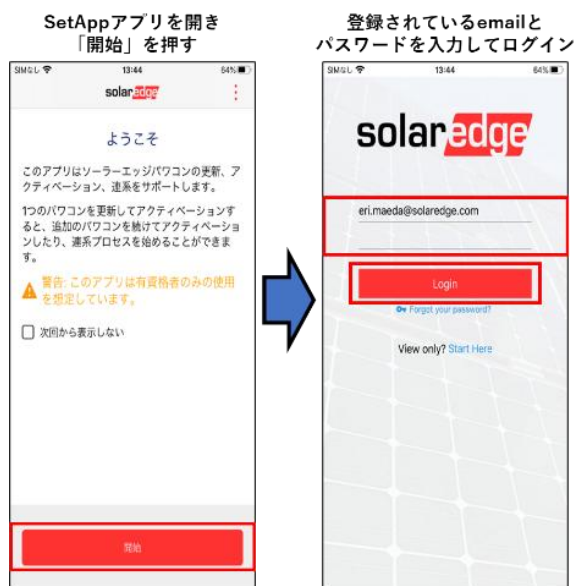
SetAppアプリを開き
「開始」を押す

SIMなし
13:44
64%
solaredge

ようこそ

このアプリはソーラーエッジパワコンの更新、アクティベーション、連系をサポートします。

1つのパワコンを更新してアクティベーションすると、追加のパワコンを続けてアクティベーションしたり、連系プロセスを始めることができます。

警告: このアプリは有資格者のみの使用を想定しています。

次回から表示しない

開始

登録されているemailと
パスワードを入力してログイン

SIMなし
13:44
64%

solaredge

eri.maeda@solaredge.com

Login

Forgot your password?

View only? Start Here